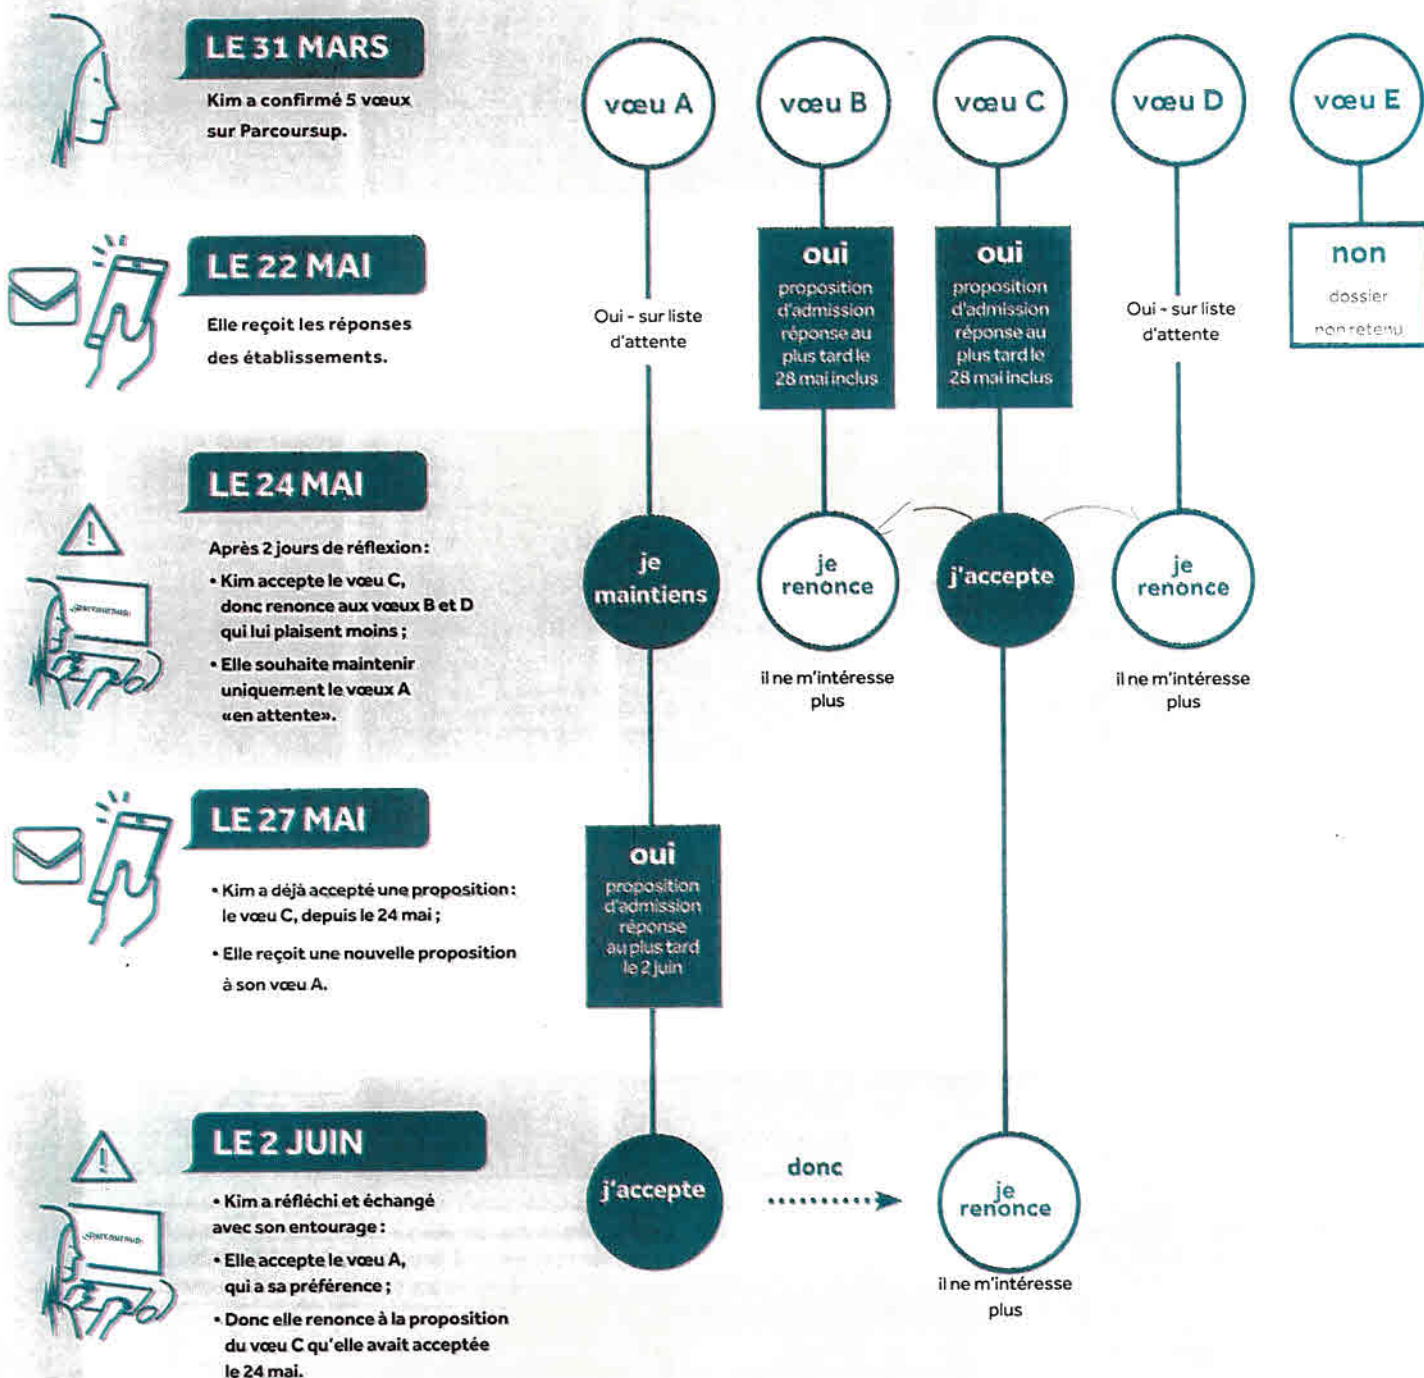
LE 31 MARS

Kim a confirmé 5 vœux sur Parcoursup.

vœu A

vœu B

vœu C

vœu D

vœu E

LE 22 MAI

Elle reçoit les réponses des établissements.

Oui - sur liste d'attente

oui
proposition d'admission réponse au plus tard le 28 mai inclus

oui
proposition d'admission réponse au plus tard le 28 mai inclus

Oui - sur liste d'attente

non
dossier non retenu

LE 24 MAI

Après 2 jours de réflexion :
• Kim accepte le vœu C, donc renonce aux vœux B et D qui lui plaisent moins ;
• Elle souhaite maintenir uniquement le vœux A «en attente».

je maintiens

je renonce

il ne m'intéresse plus

j'accepte

je renonce

il ne m'intéresse plus

LE 27 MAI

• Kim a déjà accepté une proposition : le vœu C, depuis le 24 mai ;
• Elle reçoit une nouvelle proposition à son vœu A.

oui
proposition d'admission réponse au plus tard le 2 juin

LE 2 JUIN

• Kim a réfléchi et échangé avec son entourage :
• Elle accepte le vœu A, qui a sa préférence ;
• Donc elle renonce à la proposition du vœu C qu'elle avait acceptée le 24 mai.

j'accepte

donc

je renonce

il ne m'intéresse plus